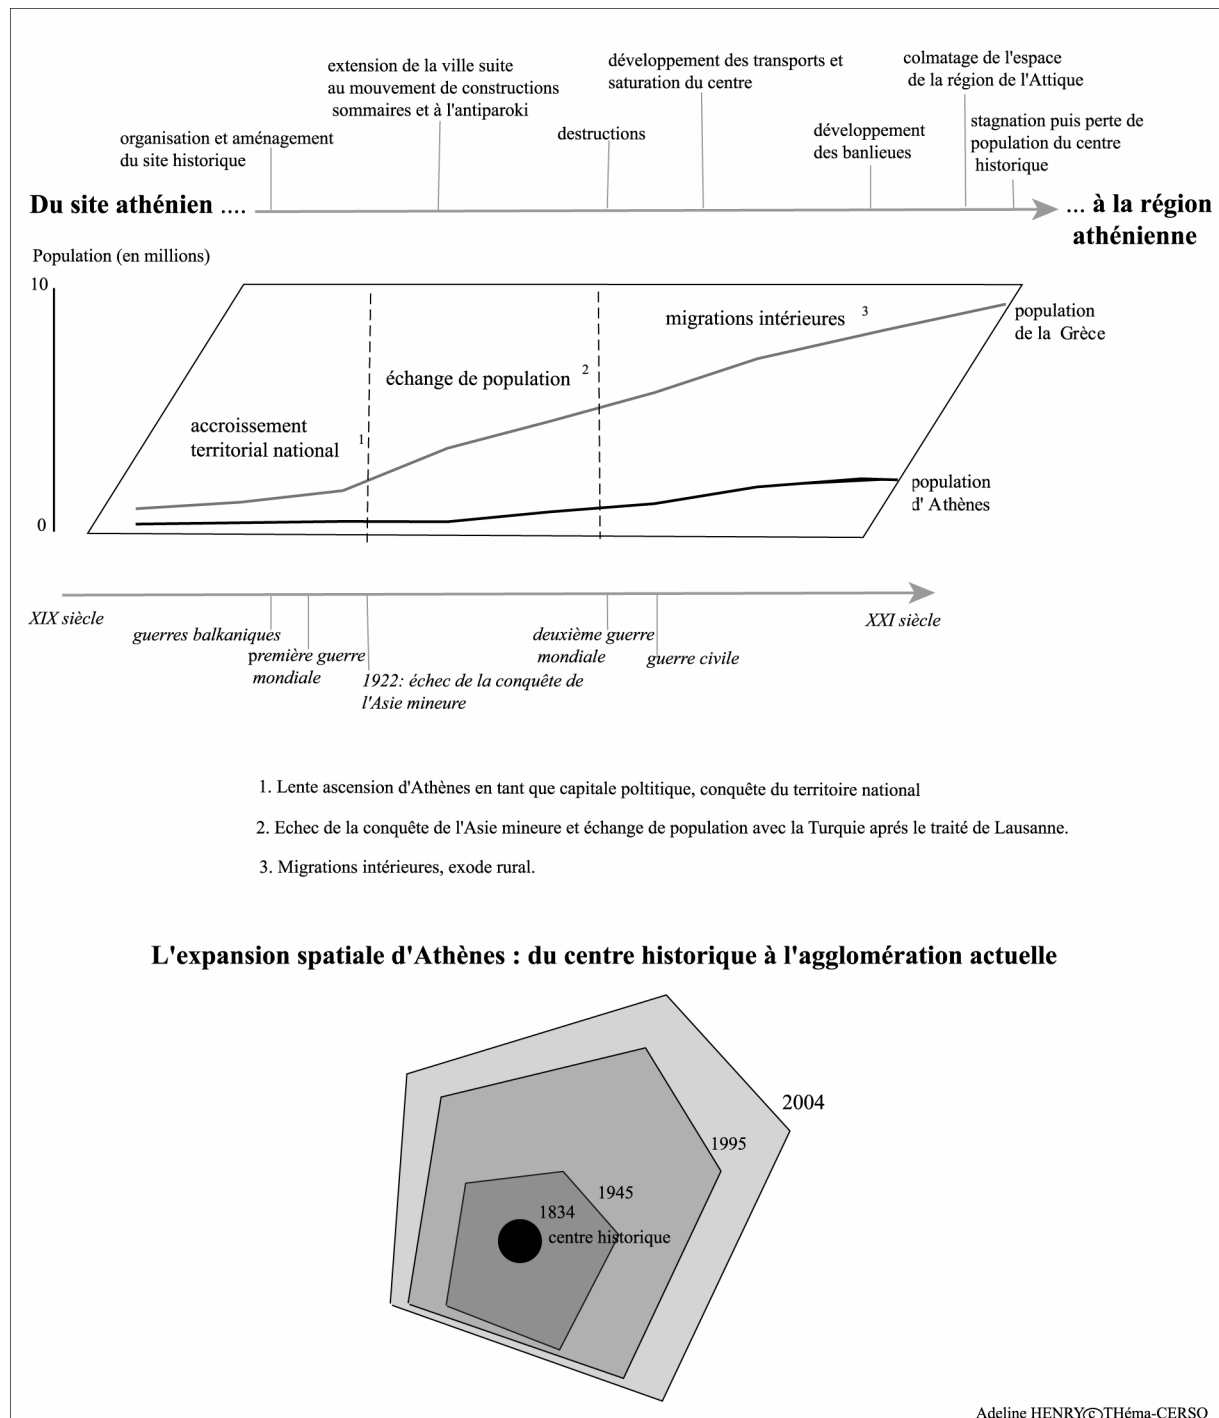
organisation et aménagement du site historique

extension de la ville suite au mouvement de constructions sommaires et à l'antiparoki

destructions

développement des transports et saturation du centre

développement des banlieues

colmatage de l'espace de la région de l'Attique

stagnation puis perte de population du centre historique

Du site athénien .... ... à la région athénienne

Population (en millions)

10

0

accroissement territorial national $^1$

échange de population $^2$

migrations intérieures $^3$

population de la Grèce

population d' Athènes

XIX siècle

guerres balkaniques

première guerre mondiale

1922: échec de la conquête de l'Asie mineure

deuxième guerre mondiale

guerre civile

XXI siècle

1. Lente ascension d'Athènes en tant que capitale poltitique, conquête du territoire national

2. Echec de la conquête de l'Asie mineure et échange de population avec la Turquie aprés le traité de Lausanne.

3. Migrations intérieures, exode rural.

L'expansion spatiale d'Athènes : du centre historique à l'agglomération actuelle

2004

1995

1945

1834

centre historique

Adeline HENRY©THéma-CERSO